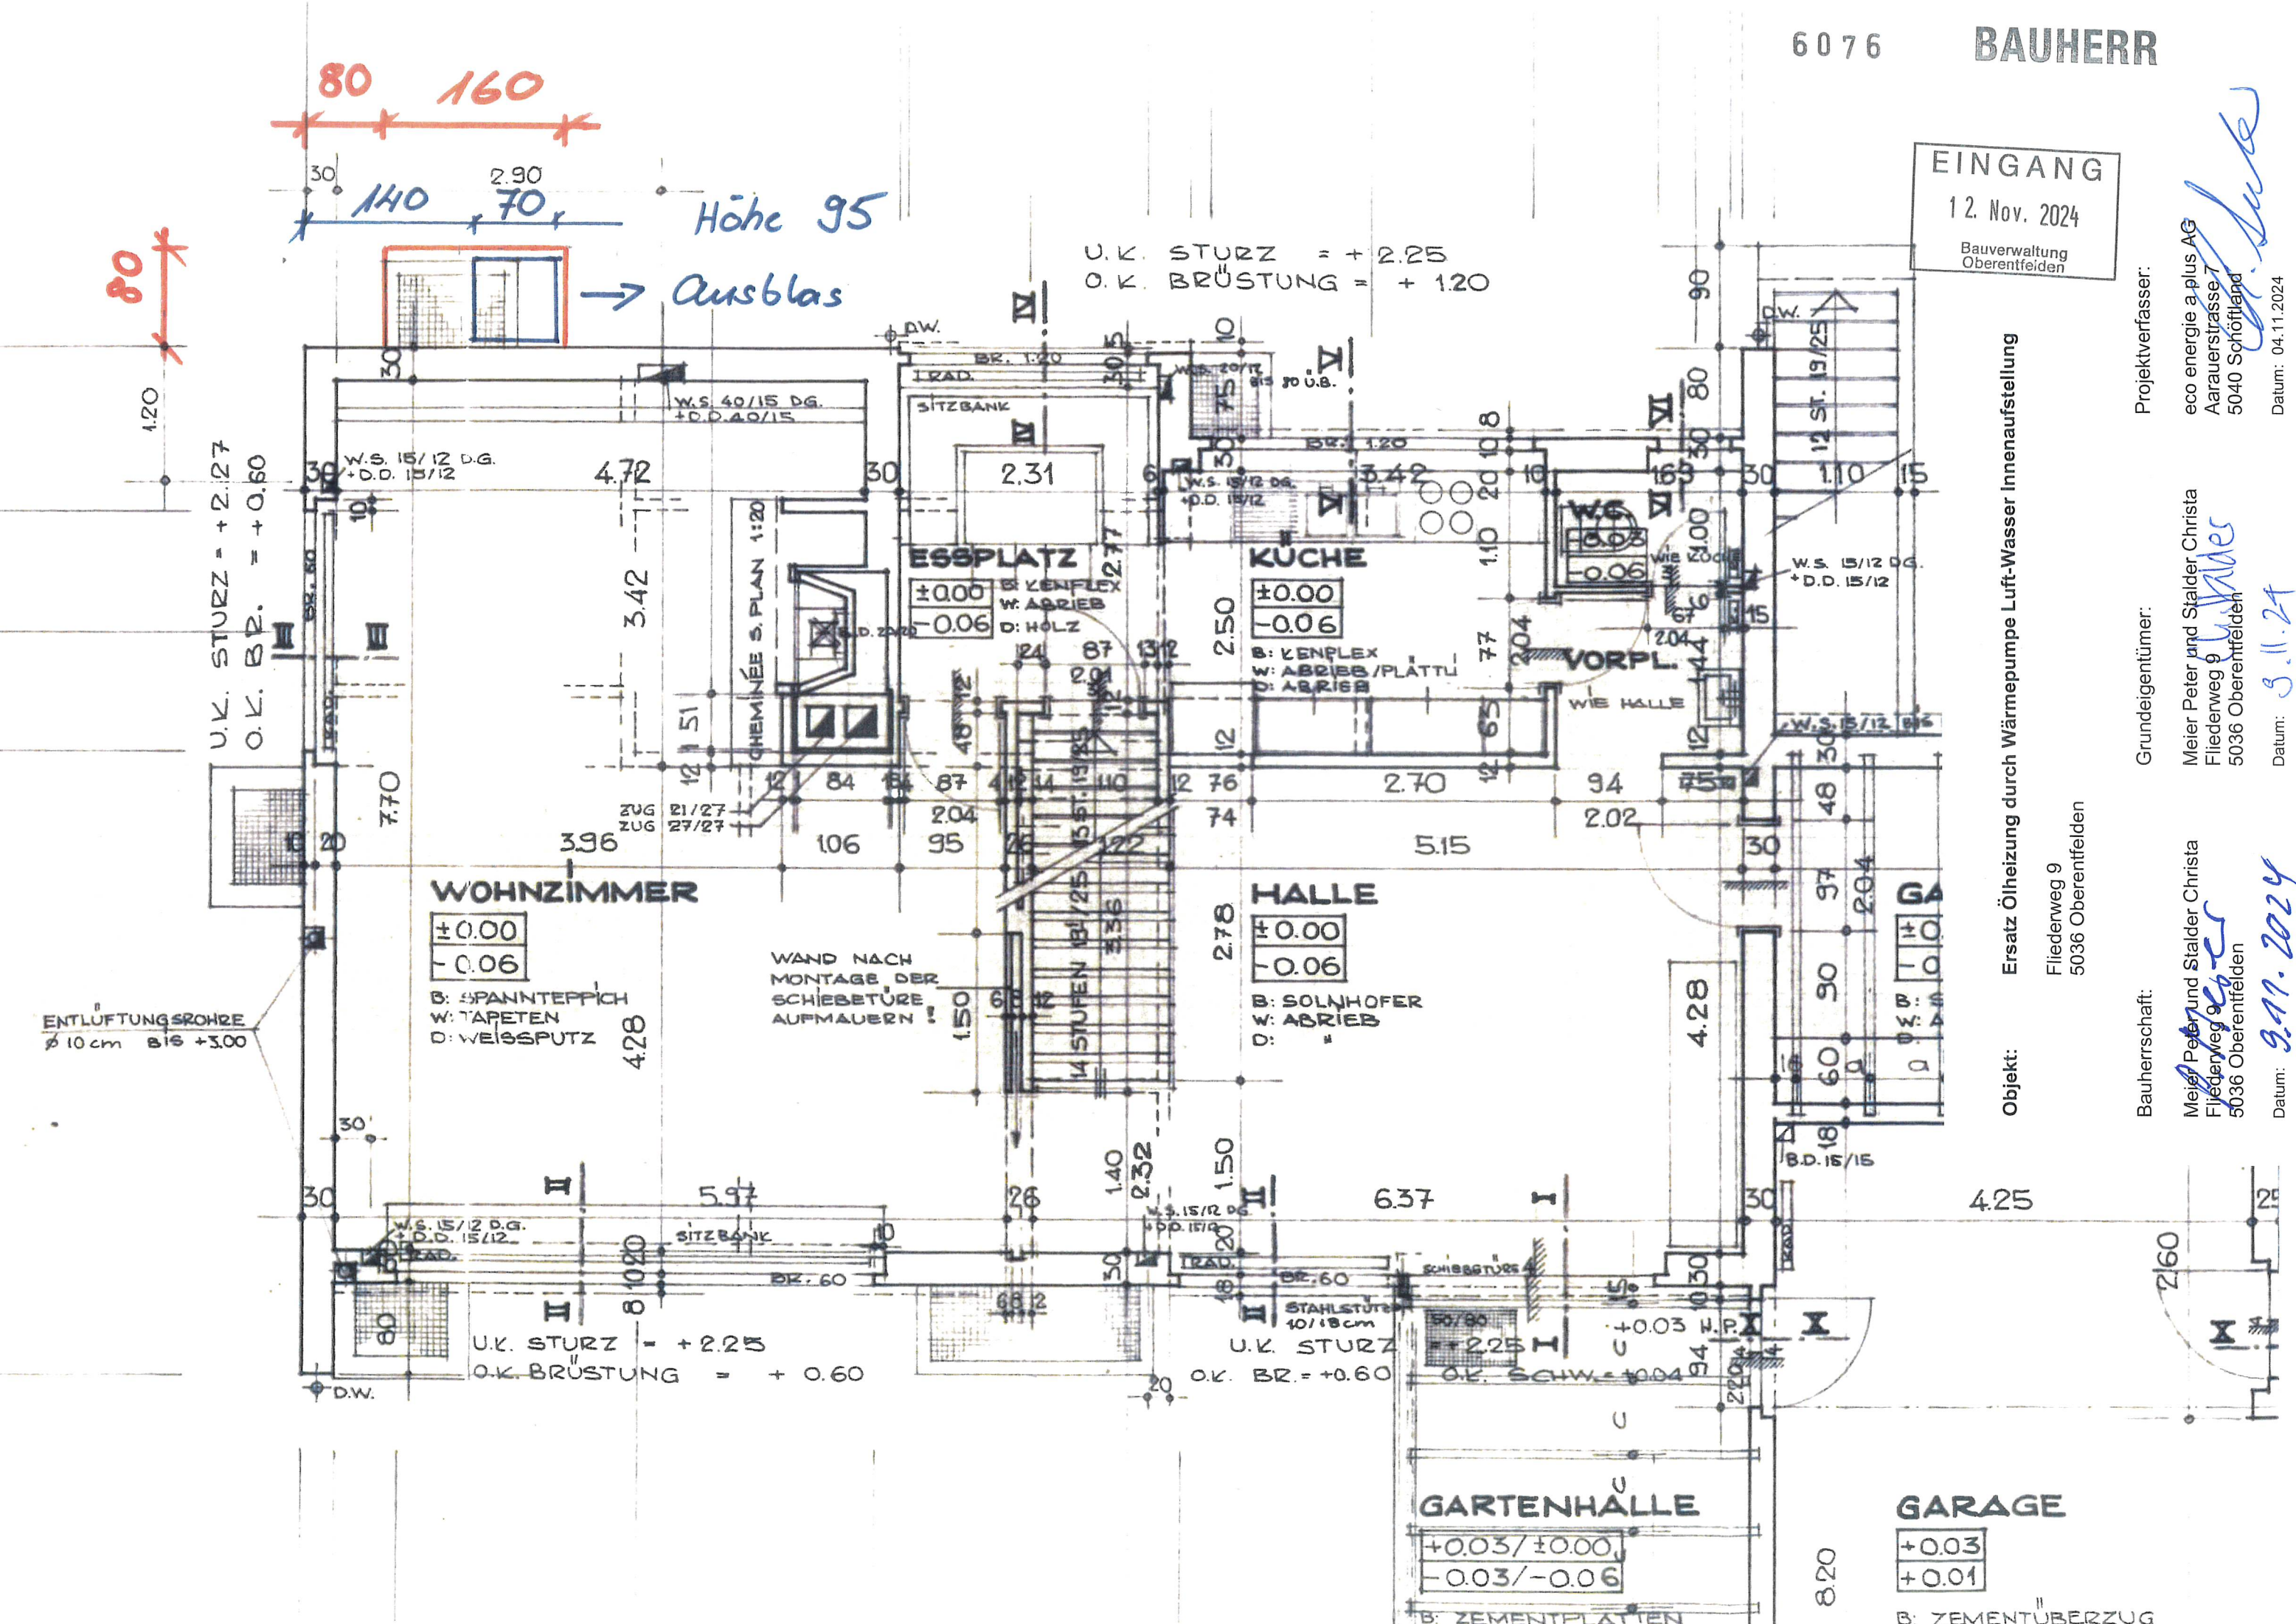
6076 BAUHERR

80 160

30 2.90
140 70
Höhe 95

80

→ Ausblas

EINGANG
12. Nov. 2024
Bauverwaltung Oberentfelden

U.K. STURZ = + 2.25
O.K. BRÜSTUNG = + 1.20

1.20

U.K. STURZ = + 2.27
O.K. BR. = + 0.60

W.S. 15/12 D.G.
+D.D. 15/12

W.S. 40/15 DG.
+D.D. 40/15

D.W.
BR. 1.20
1 RAD.
SITZBANK

4.72
3.42
2.31
3.42
1.10
15

ESSPLATZ
±0.00
-0.06
B: KENFLEX
W: ABRIEB
D: HOLZ

KÜCHE
±0.00
-0.06
B: KENPLEX
W: ABRIEB/PLÄTTLI
D: ABRIEB

W.C.
+0.03
-0.06
WIE KÜCHE

VORPL.
WIE HALLE

W.S. 15/12 DG.
+D.D. 15/12

12 ST. 13/25

CHEMINÉE S. PLAN 1:20
B.D. 22/20

ZUG 21/27
ZUG 27/27

7.70
3.96
1.06
95
2.04
74
2.70
94
2.02
5.15

WOHNZIMMER
±0.00
-0.06
B: SPANNTEPPICH
W: TAPETEN
D: WEISSPUTZ

WAND NACH MONTAGE DER SCHIEBETÜRE AUFMAUERN!

14 STUFEN 18/25
13 ST. 19/25

HALLE
±0.00
-0.06
B: SOLNHOFER
W: ABRIEB
D: "

4.28
2.78

GA
±0
-0
B: S
W: A

ENTLÜFTUNGSROHRE
⌀ 10 cm BIS +3.00

B.D. 15/15

5.97
6.37
4.25

W.S. 15/12 D.G.
+D.D. 15/12
RAD.
SITZBANK
BR. 60

W.S. 15/12 DG
+D.D. 15/12
RAD.
BR. 60
SCHIEBETÜRE
STAHLSTÜTZE
10/18 cm

U.K. STURZ = + 2.25
O.K. BRÜSTUNG = + 0.60

U.K. STURZ
O.K. BR. = +0.60

50/80
+2.25
+0.03 H.P.
O.K. SCHW. = +0.04

D.W.

2.60
2.20

GARTENHALLE
+0.03/±0.00
-0.03/-0.06
B: ZEMENTPLATTEN

8.20

GARAGE
+0.03
+0.01
B: ZEMENTÜBERZUG

Objekt:
Ersatz Ölheizung durch Wärmepumpe Luft-Wasser Innenaufstellung
Fliederweg 9
5036 Oberentfelden

Bauherrschaft:
Meier Peter und Stalder Christa
Fliederweg 9
5036 Oberentfelden
Datum: 3.11.2024

Grundeigentümer:
Meier Peter und Stalder Christa
Fliederweg 9
5036 Oberentfelden
Datum: 3.11.24

Projektverfasser:
eco energie a.plus AG
Aarauerstrasse 7
5040 Schöftland
Datum: 04.11.2024